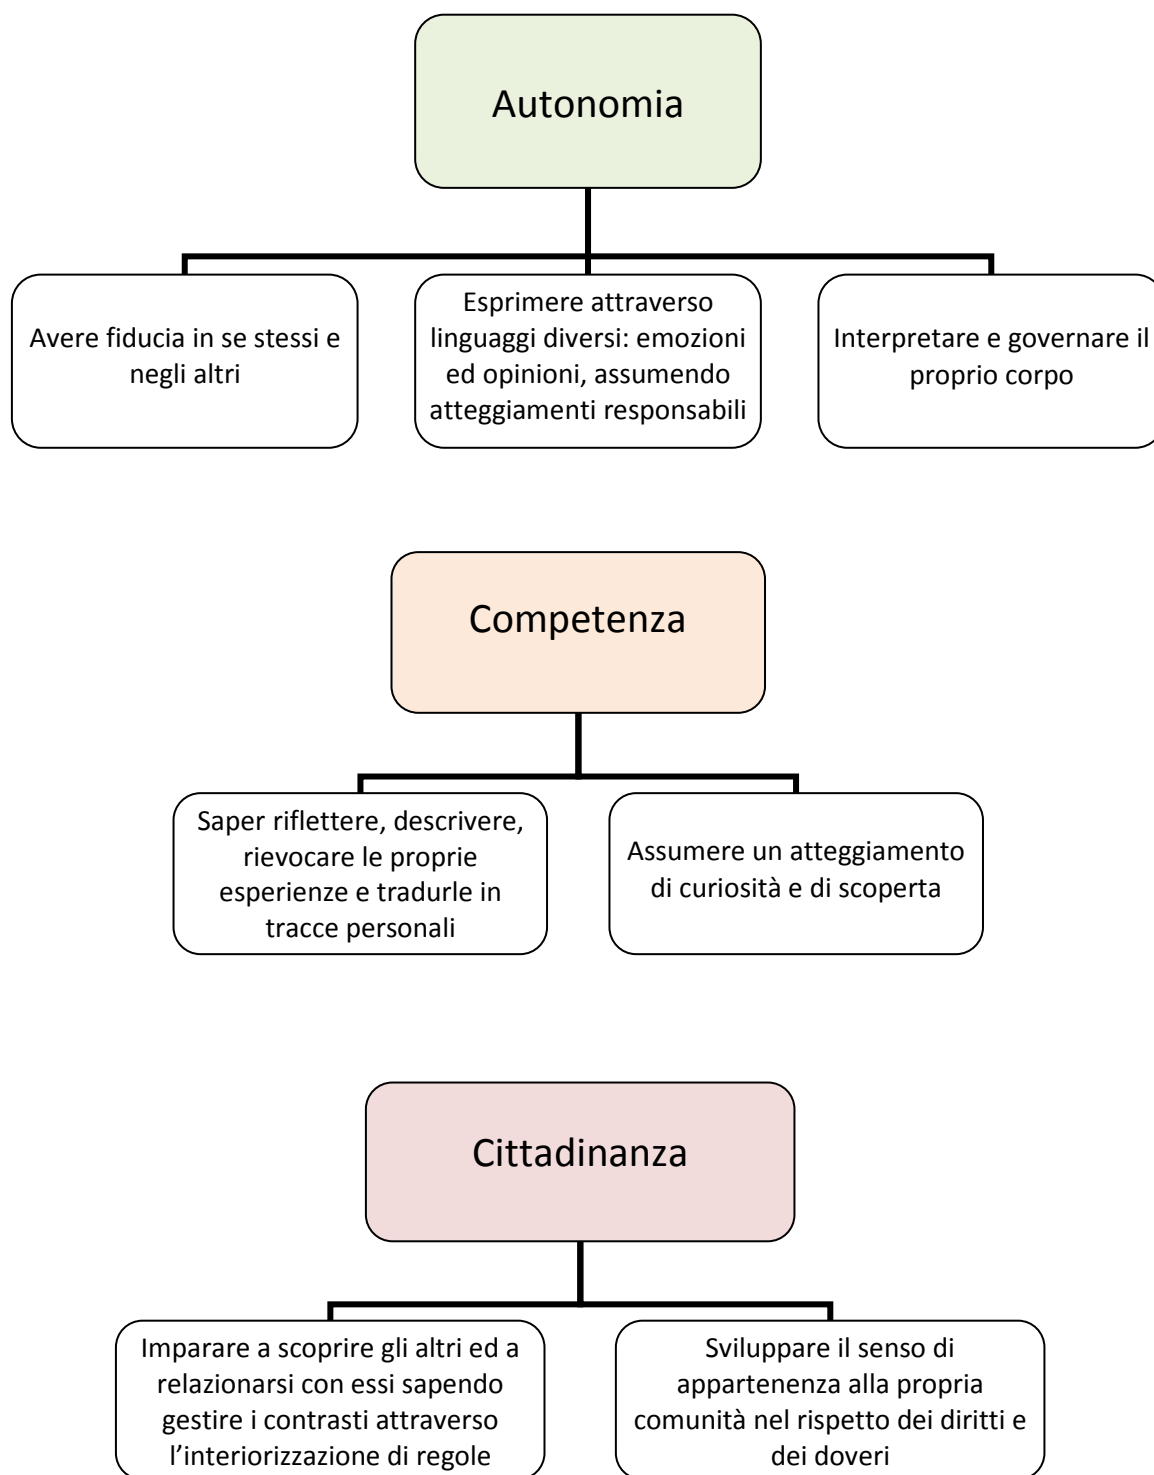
Autonomia

Avere fiducia in se stessi e negli altri

Esprimere attraverso linguaggi diversi: emozioni ed opinioni, assumendo atteggiamenti responsabili

Interpretare e governare il proprio corpo

Competenza

Saper riflettere, descrivere, rievocare le proprie esperienze e tradurle in tracce personali

Assumere un atteggiamento di curiosità e di scoperta

Cittadinanza

Imparare a scoprire gli altri ed a relazionarsi con essi sapendo gestire i contrasti attraverso l'interiorizzazione di regole

Sviluppare il senso di appartenenza alla propria comunità nel rispetto dei diritti e dei doveri